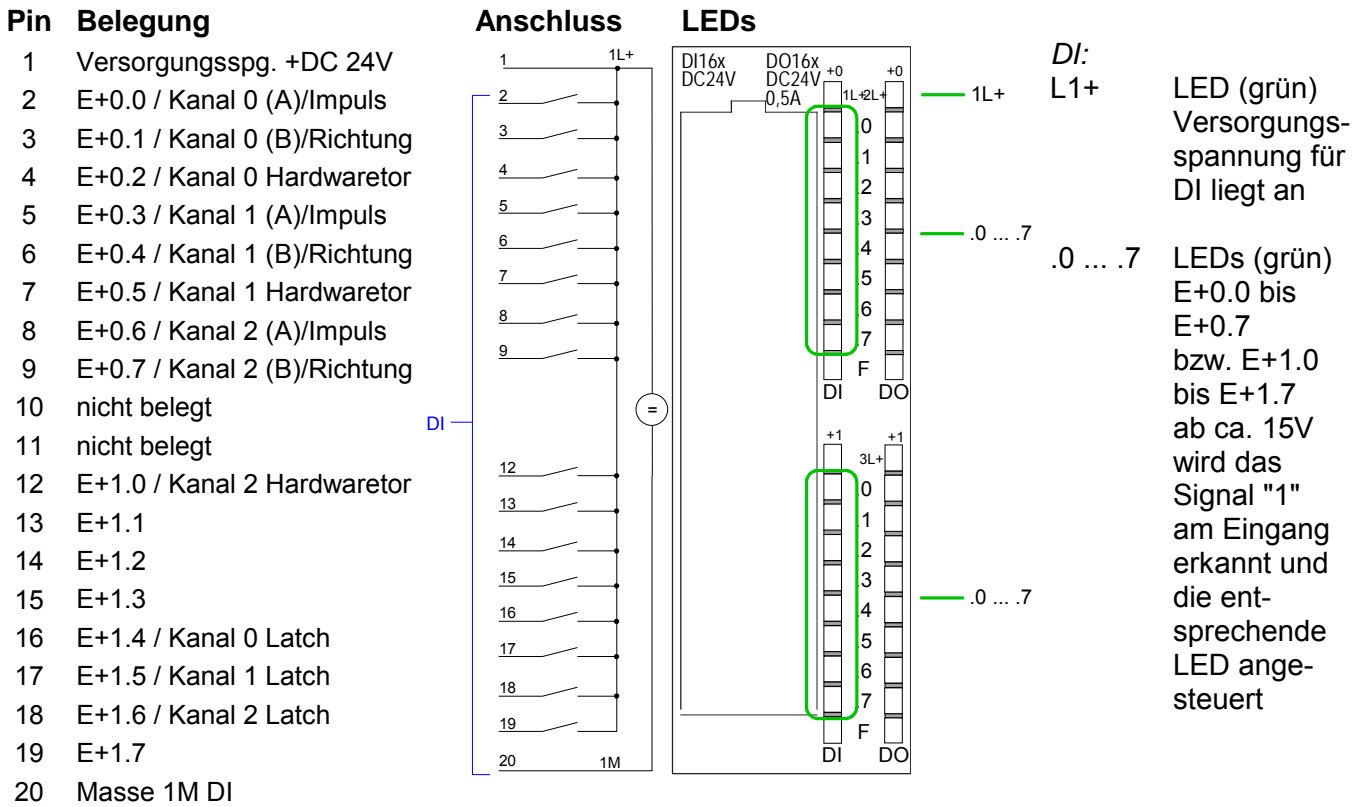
| Pin | Belegung |
|---|---|
| 1 | Versorgungsspg. +DC 24V |
| 2 | E+0.0 / Kanal 0 (A)/Impuls |
| 3 | E+0.1 / Kanal 0 (B)/Richtung |
| 4 | E+0.2 / Kanal 0 Hardwaretor |
| 5 | E+0.3 / Kanal 1 (A)/Impuls |
| 6 | E+0.4 / Kanal 1 (B)/Richtung |
| 7 | E+0.5 / Kanal 1 Hardwaretor |
| 8 | E+0.6 / Kanal 2 (A)/Impuls |
| 9 | E+0.7 / Kanal 2 (B)/Richtung |
| 10 | nicht belegt |
| 11 | nicht belegt |
| 12 | E+1.0 / Kanal 2 Hardwaretor |
| 13 | E+1.1 |
| 14 | E+1.2 |
| 15 | E+1.3 |
| 16 | E+1.4 / Kanal 0 Latch |
| 17 | E+1.5 / Kanal 1 Latch |
| 18 | E+1.6 / Kanal 2 Latch |
| 19 | E+1.7 |
| 20 | Masse 1M DI |

Anschluss

1 1L+ 2 3 4 5 6 7 8 9 DI = 12 13 14 15 16 17 18 19 20 1M

LEDs

DI16x DC24V DO16x DC24V 0,5A +0 +0 1L+ 2L+ 0 1 2 3 4 5 6 7 F DI DO +1 +1 3L+ 0 1 2 3 4 5 6 7 F DI DO

1L+
.0 ... .7
.0 ... .7

DI:
L1+ LED (grün) Versorgungsspannung für DI liegt an

.0 ... .7 LEDs (grün) E+0.0 bis E+0.7 bzw. E+1.0 bis E+1.7 ab ca. 15V wird das Signal "1" am Eingang erkannt und die entsprechende LED angesteuert